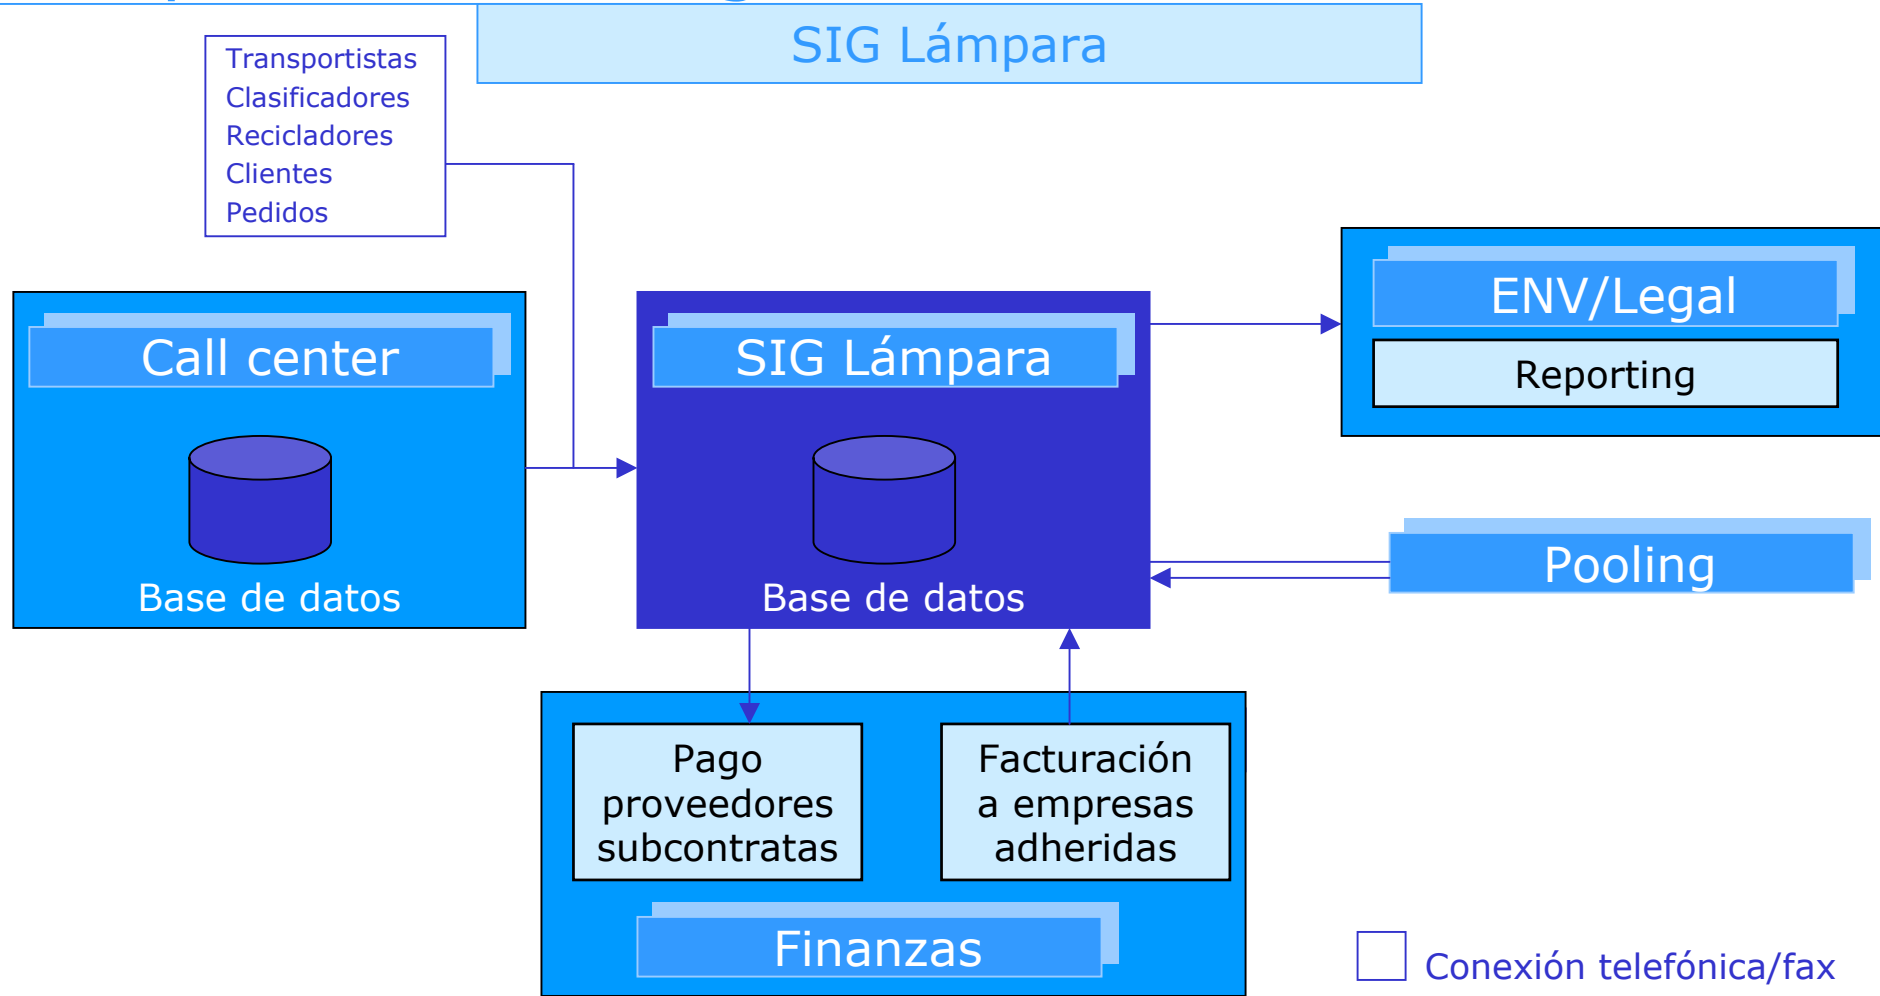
SIG Lámpara

Transportistas
Clasificadores
Recicladores
Clientes
Pedidos

Call center

Base de datos

SIG Lámpara

Base de datos

ENV/Legal

Reporting

Pooling

Pago proveedores subcontratas

Facturación a empresas adheridas

Finanzas

Conexión telefónica/fax